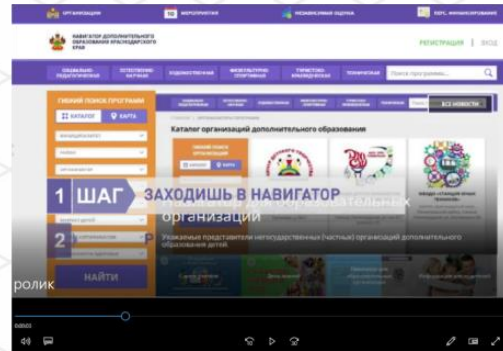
ОРГАНИЗАЦИИ
МЕРОПРИЯТИЯ
НЕЗАВИСИМАЯ ОЦЕНКА
ПФДО, ФИНАНСИРОВАНИЕ

НАВИГАТОР ДОПОЛНИТЕЛЬНОГО ОБРАЗОВАНИЯ КРАСНОДАРСКОГО КРАЯ

РЕГИСТРАЦИЯ | ВХОД

СОЦИАЛЬНО-ПЕДАГОГИЧЕСКАЯ
ЕСТЕСТВЕННО-НАУЧНАЯ
ХУДОЖЕСТВЕННАЯ
ФИЗКУЛЬТУРНО-СПОРТИВНАЯ
ТУРИСТСКО-КРАЕВЕДЧЕСКАЯ
ТЕХНИЧЕСКАЯ
Поиск программ...

ГИБКИЙ ПОИСК ПРОГРАММ
КАТАЛОГ
КАРТА

ВСЕ НОВОСТИ

Каталог организаций дополнительного образования

1 ШАГ ЗАХОДИШЬ В НАВИГАТОР

2

Уважаемые представители негосударственных (частных) организаций дополнительного образования детей.

НАЙТИ

ролик